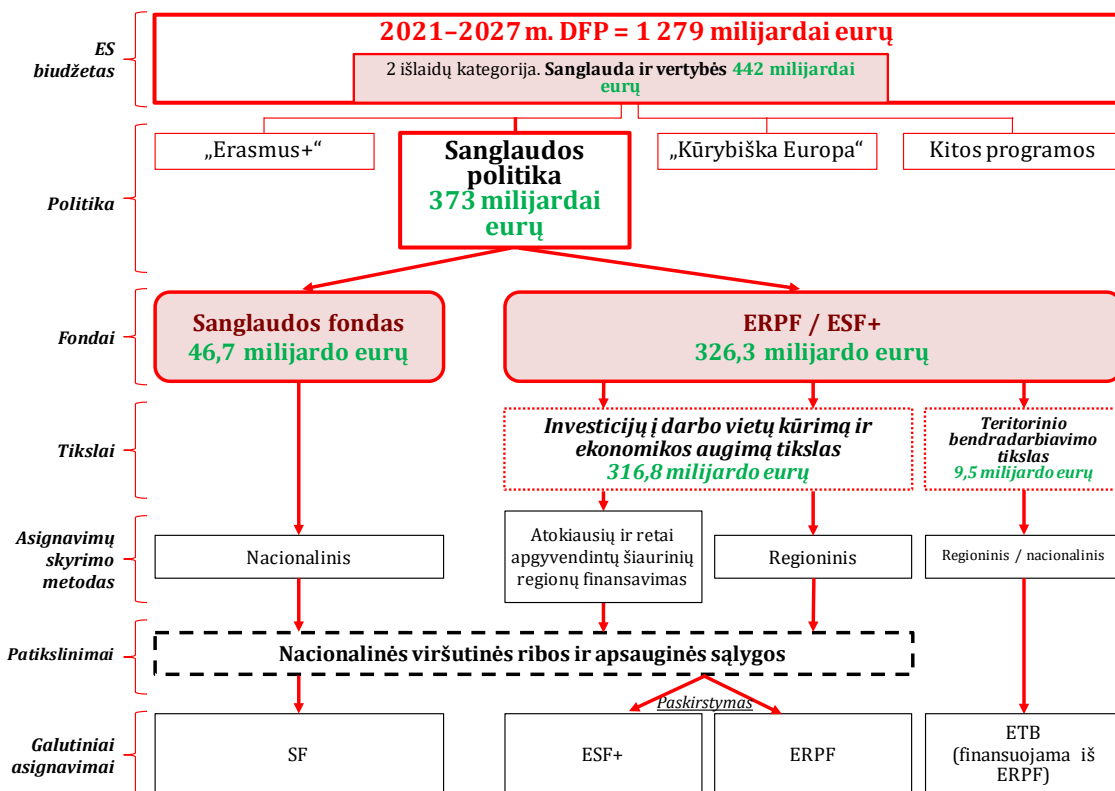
ES biudžetas

2021–2027 m. DFP = 1 279 milijardai eurų

2 išlaidų kategorija. Sanglauda ir vertybės 442 milijardai eurų

Politika

„Erasmus+“

Sanglaudos politika 373 milijardai eurų

„Kūrybiška Europa“

Kitos programos

Fondai

Sanglaudos fondas 46,7 milijardo eurų

ERPF / ESF+ 326,3 milijardo eurų

Tikslai

Investicijų į darbo vietų kūrimą ir ekonomikos augimą tikslas 316,8 milijardo eurų

Teritorinio bendradarbiavimo tikslas 9,5 milijardo eurų

Asignavimų skyrimo metodas

Nacionalinis

Atokiausių ir retai apgyvendintų šiaurinių regionų finansavimas

Regioninis

Regioninis / nacionalinis

Patikslinimai

Nacionalinės viršutinės ribos ir apsauginės sąlygos

Paskirstymas

Galutiniai asignavimai

SF

ESF+

ERPF

ETB (finansuojama iš ERPF)